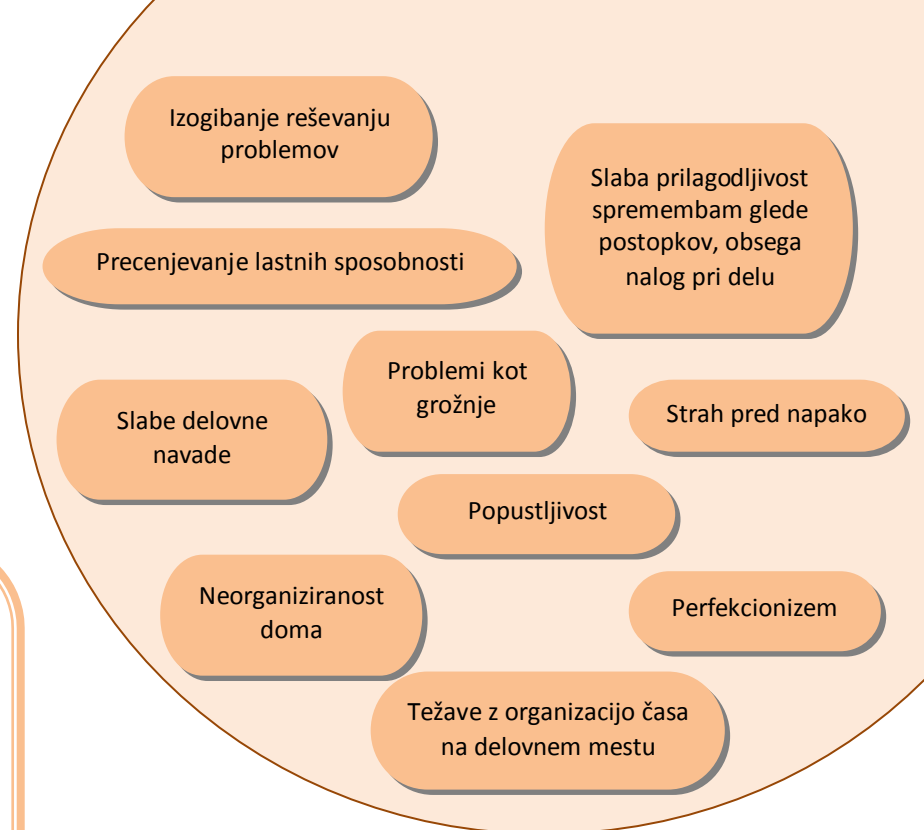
Izogibanje reševanju problemov

Slaba prilagodljivost spremembam glede postopkov, obsega nalog pri delu

Precenjevanje lastnih sposobnosti

Problemi kot grožnje

Slabe delovne navade

Strah pred napako

Popustljivost

Neorganiziranost doma

Perfekcionizem

Težave z organizacijo časa na delovnem mestu